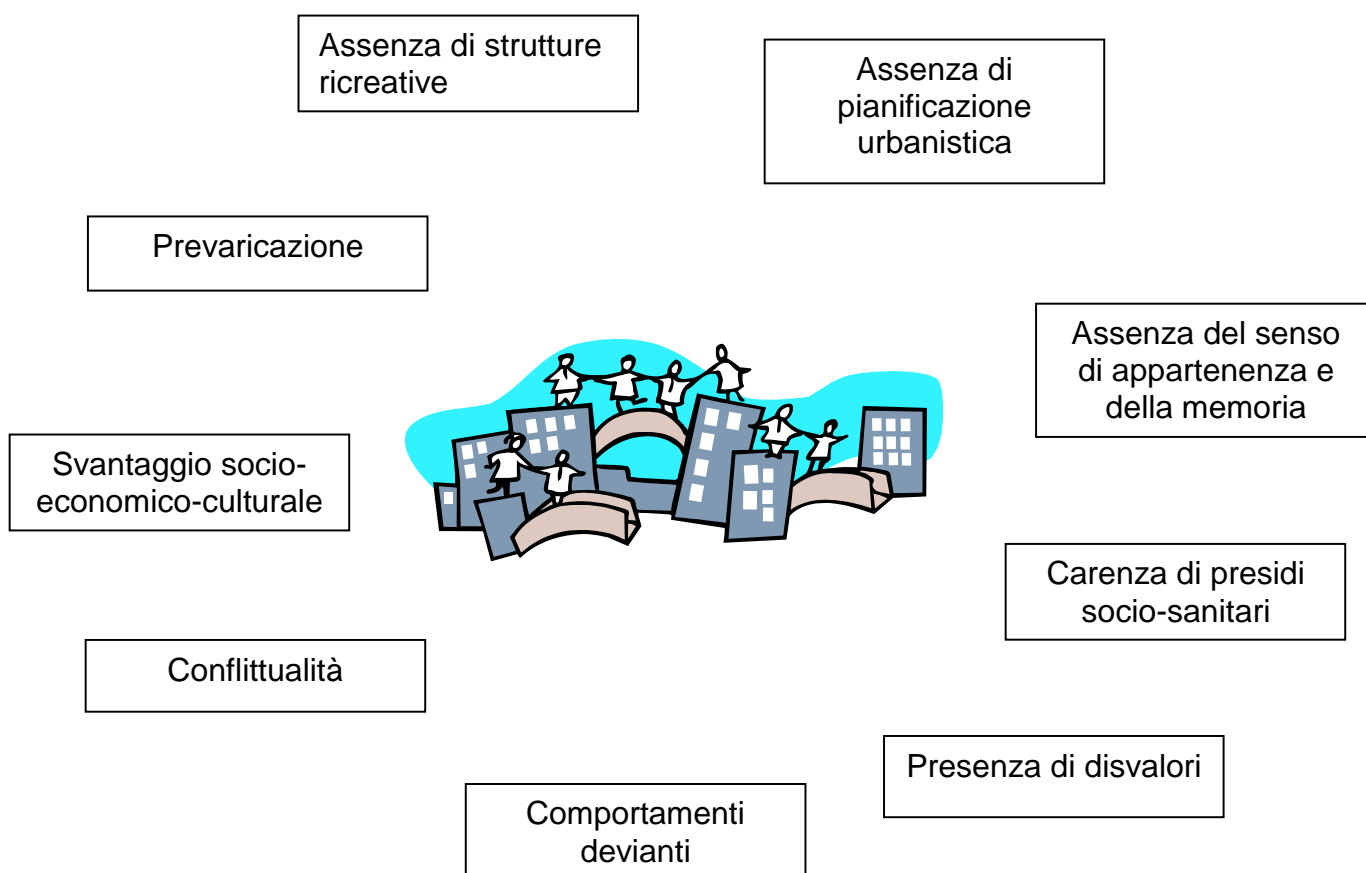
Assenza di strutture ricreative

Assenza di pianificazione urbanistica

Prevaricazione

Assenza del senso di appartenenza e della memoria

Svantaggio socio-economico-culturale

Carenza di presidi socio-sanitari

Conflittualità

Presenza di disvalori

Comportamenti devianti